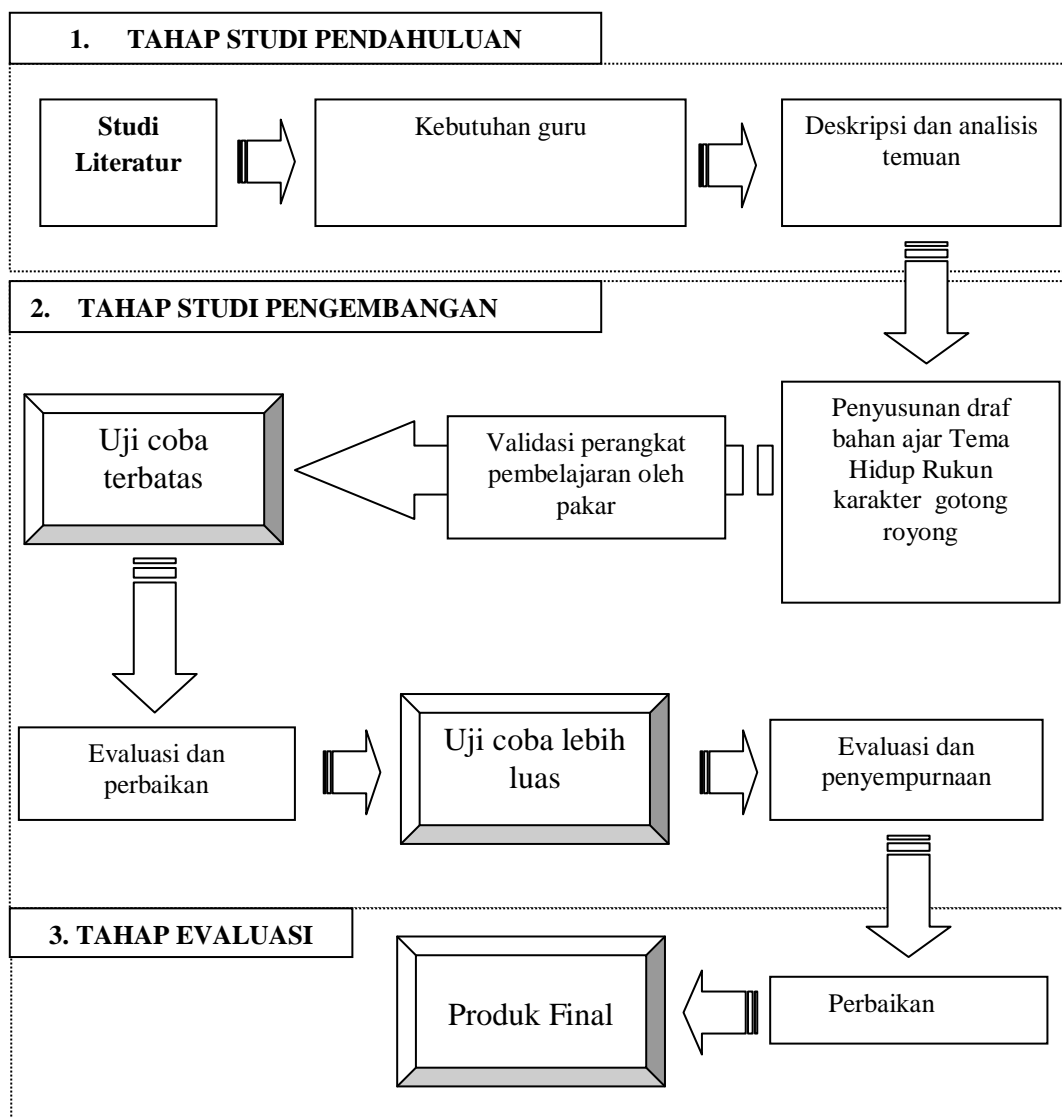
1. TAHAP STUDI PENDAHULUAN

Studi Literatur

Kebutuhan guru

Deskripsi dan analisis temuan

2. TAHAP STUDI PENGEMBANGAN

Penyusunan draf bahan ajar Tema Hidup Rukun karakter gotong royong

Validasi perangkat pembelajaran oleh pakar

Uji coba terbatas

Evaluasi dan perbaikan

Uji coba lebih luas

Evaluasi dan penyempurnaan

3. TAHAP EVALUASI

Perbaikan

Produk Final